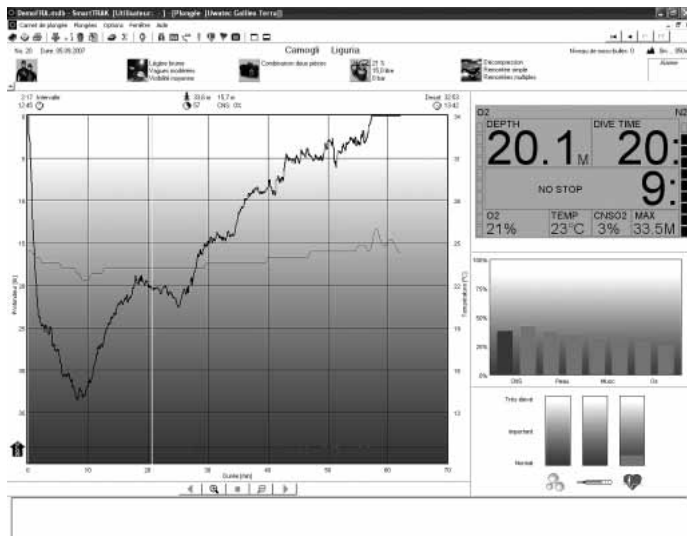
DemoFRA.mdb - SmartTRAK [Utilisateur: - ] - [Plongée [Uwatec Galileo Terra]]

Carnet de plongée Plongées Options Fenêtre Aide

No. 20 Date: 05.06.2007

Camogli Liguria

Niveau de microbulles: 0

Bn... 950

Alarme

Légère brume
Vagues modérées
Visibilité moyenne

Combinaison deux pièces

21 %
15,0 litre
0 bar

Décompression
Remontée simple
Remontées multiples

2:17 Intervalle
12:45

33.6 m 15.7 m
57 CNS: 0%

Desat. 32:53
13:42

Profondeur [m]

Température [°C]

Durée [min]

O2

N2

DEPTH

DIVE TIME

20.1 M

20:

NO STOP

9:

O2

TEMP

CNSO2

MAX

21%

23°C

3%

33.5M

100%

75%

50%

25%

0%

CNS

Peau

Musc

Os

Très élevé

Important

Normal